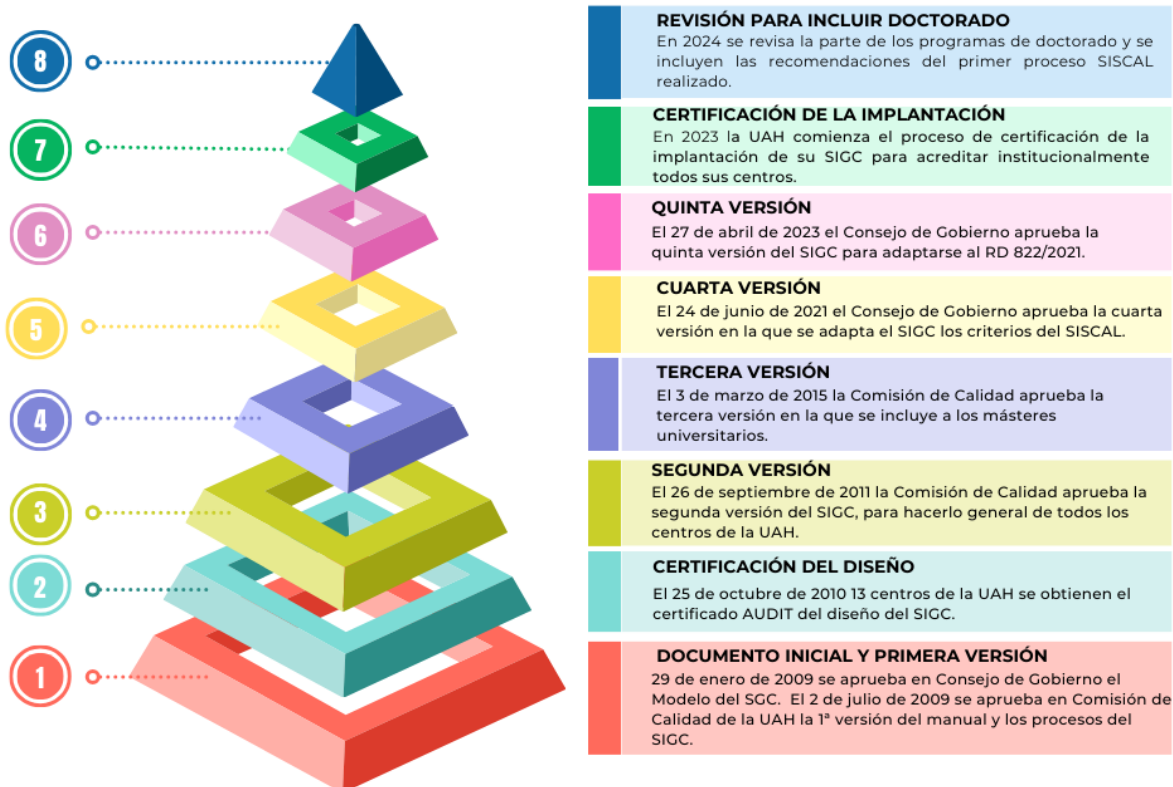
8

7

6

5

4

3

2

1

REVISIÓN PARA INCLUIR DOCTORADO
En 2024 se revisa la parte de los programas de doctorado y se incluyen las recomendaciones del primer proceso SISCAL realizado.

CERTIFICACIÓN DE LA IMPLANTACIÓN
En 2023 la UAH comienza el proceso de certificación de la implantación de su SIGC para acreditar institucionalmente todos sus centros.

QUINTA VERSIÓN
El 27 de abril de 2023 el Consejo de Gobierno aprueba la quinta versión del SIGC para adaptarse al RD 822/2021.

CUARTA VERSIÓN
El 24 de junio de 2021 el Consejo de Gobierno aprueba la cuarta versión en la que se adapta el SIGC los criterios del SISCAL.

TERCERA VERSIÓN
El 3 de marzo de 2015 la Comisión de Calidad aprueba la tercera versión en la que se incluye a los másteres universitarios.

SEGUNDA VERSIÓN
El 26 de septiembre de 2011 la Comisión de Calidad aprueba la segunda versión del SIGC, para hacerlo general de todos los centros de la UAH.

CERTIFICACIÓN DEL DISEÑO
El 25 de octubre de 2010 13 centros de la UAH se obtienen el certificado AUDIT del diseño del SIGC.

DOCUMENTO INICIAL Y PRIMERA VERSIÓN
29 de enero de 2009 se aprueba en Consejo de Gobierno el Modelo del SGC. El 2 de julio de 2009 se aprueba en Comisión de Calidad de la UAH la 1ª versión del manual y los procesos del SIGC.